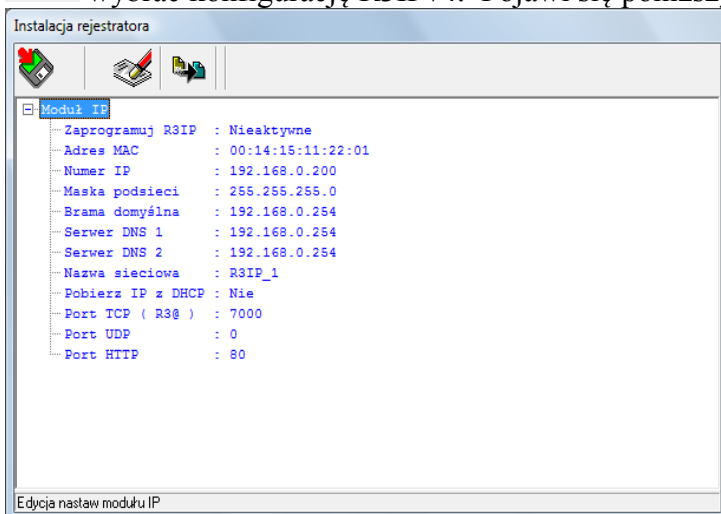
Instalacja rejestratora

Moduł IP
Zaprogramuj R3IP : Nieaktywne
Adres MAC : 00:14:15:11:22:01
Numer IP : 192.168.0.200
Maska podsieci : 255.255.255.0
Brama domyślna : 192.168.0.254
Serwer DNS 1 : 192.168.0.254
Serwer DNS 2 : 192.168.0.254
Nazwa sieciowa : R3IP_1
Pobierz IP z DHCP : Nie
Port TCP ( R3@ ) : 7000
Port UDP : 0
Port HTTP : 80

Edycja nastaw modułu IP